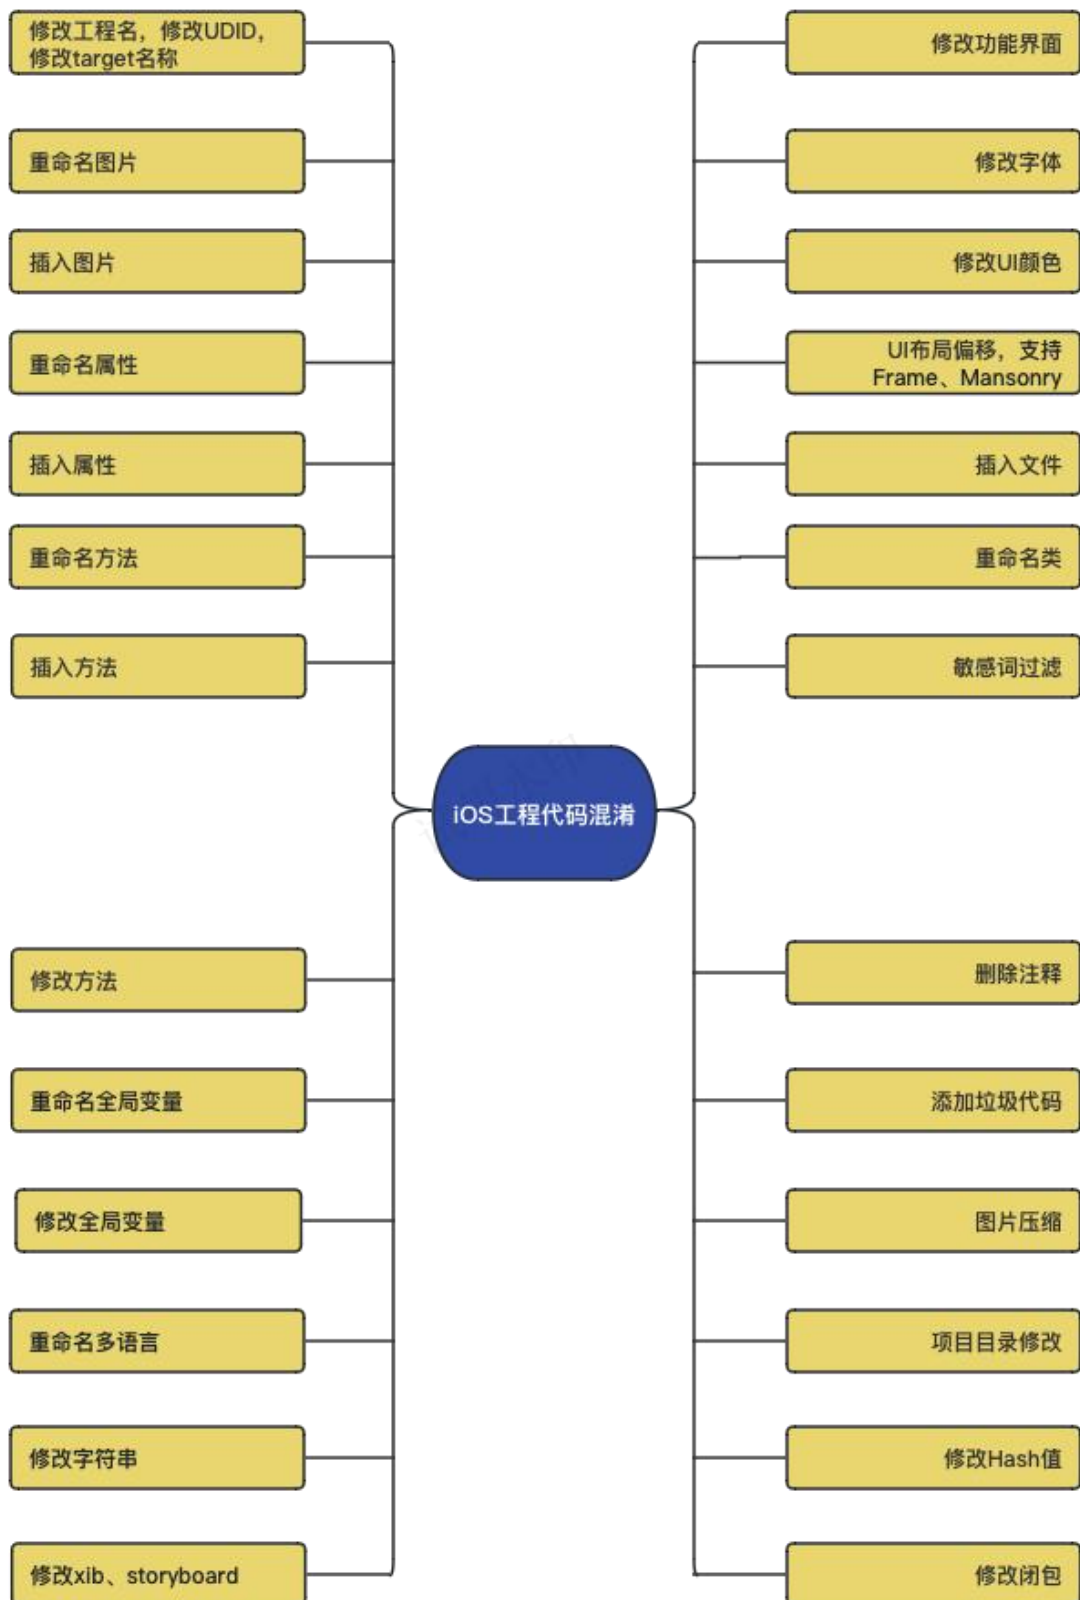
修改工程名，修改UDID，修改target名称

重命名图片

插入图片

重命名属性

插入属性

重命名方法

插入方法

修改功能界面

修改字体

修改UI颜色

UI布局偏移，支持Frame、Mansonry

插入文件

重命名类

敏感词过滤

iOS工程代码混淆

修改方法

重命名全局变量

修改全局变量

重命名多语言

修改字符串

修改xib、storyboard

删除注释

添加垃圾代码

图片压缩

项目目录修改

修改Hash值

修改闭包